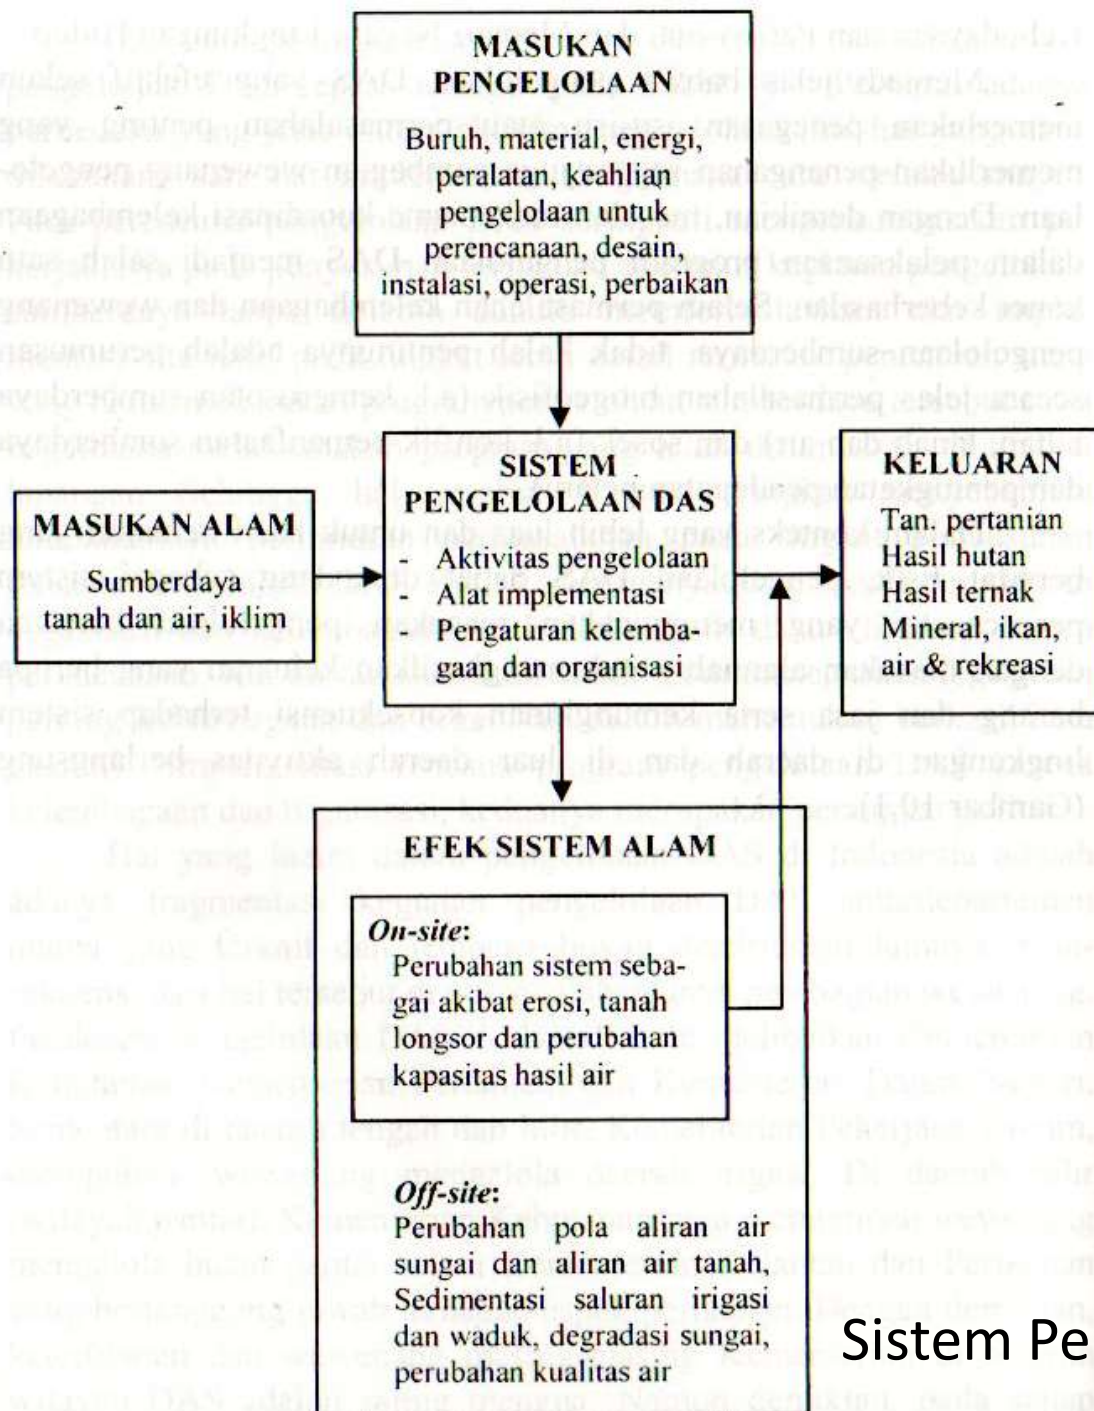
MASUKAN PENGELOLAAN

Buruh, material, energi, peralatan, keahlian pengelolaan untuk perencanaan, desain, instalasi, operasi, perbaikan

MASUKAN ALAM

Sumberdaya tanah dan air, iklim

SISTEM PENGELOLAAN DAS

- Aktivitas pengelolaan
- Alat implementasi
- Pengaturan kelembagaan dan organisasi

KELUARAN

Tan. pertanian
Hasil hutan
Hasil ternak
Mineral, ikan, air & rekreasi

EFEK SISTEM ALAM

*On-site*:
Perubahan sistem sebagai akibat erosi, tanah longsor dan perubahan kapasitas hasil air

*Off-site*:
Perubahan pola aliran air sungai dan aliran air tanah, Sedimentasi saluran irigasi dan waduk, degradasi sungai, perubahan kualitas air

Sistem Pe